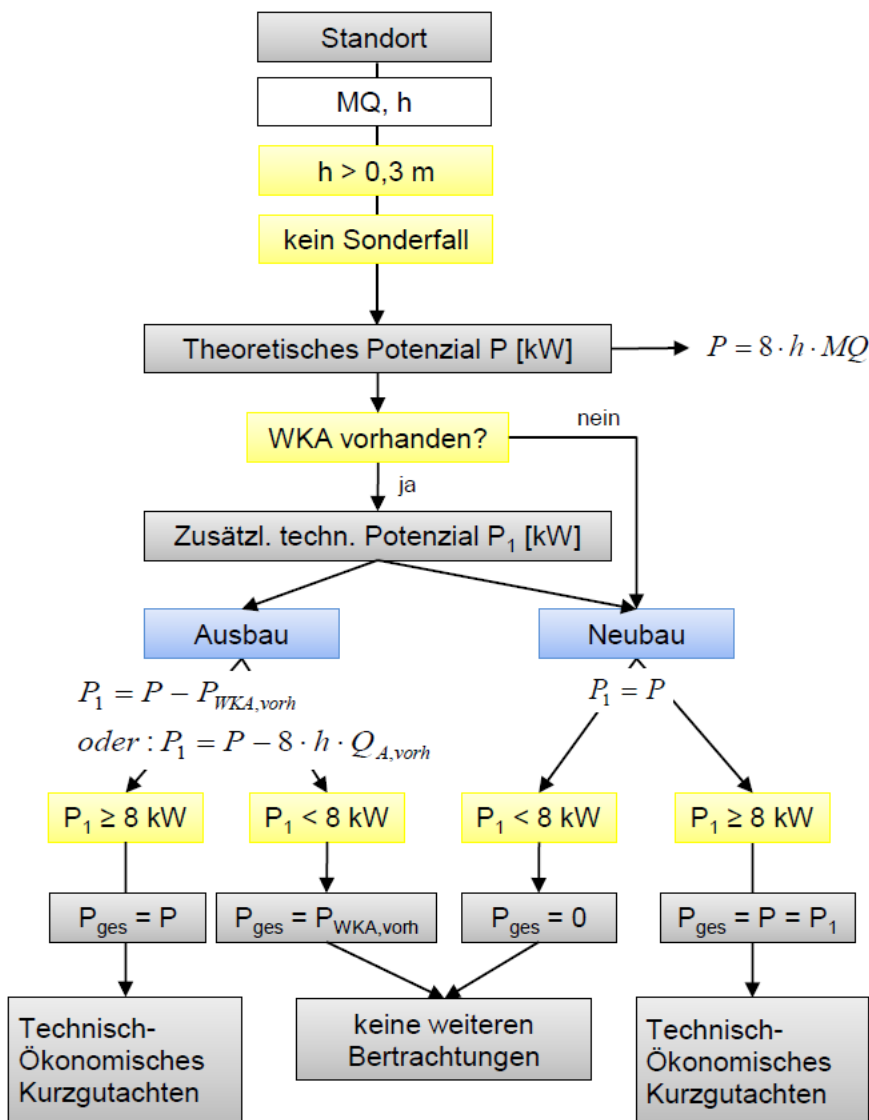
Standort

MQ, h

h > 0,3 m

kein Sonderfall

Theoretisches Potenzial P [kW]

$P = 8 \cdot h \cdot MQ$

WKA vorhanden?

nein

ja

Zusätzl. techn. Potenzial $P_1$ [kW]

Ausbau

Neubau

$P_1 = P - P_{WKA,vorh}$

$oder: P_1 = P - 8 \cdot h \cdot Q_{A,vorh}$

$P_1 = P$

$P_1 \geq 8$ kW

$P_1 < 8$ kW

$P_1 < 8$ kW

$P_1 \geq 8$ kW

$P_{ges} = P$

$P_{ges} = P_{WKA,vorh}$

$P_{ges} = 0$

$P_{ges} = P = P_1$

Technisch-Ökonomisches Kurzgutachten

keine weiteren Bertrachtungen

Technisch-Ökonomisches Kurzgutachten